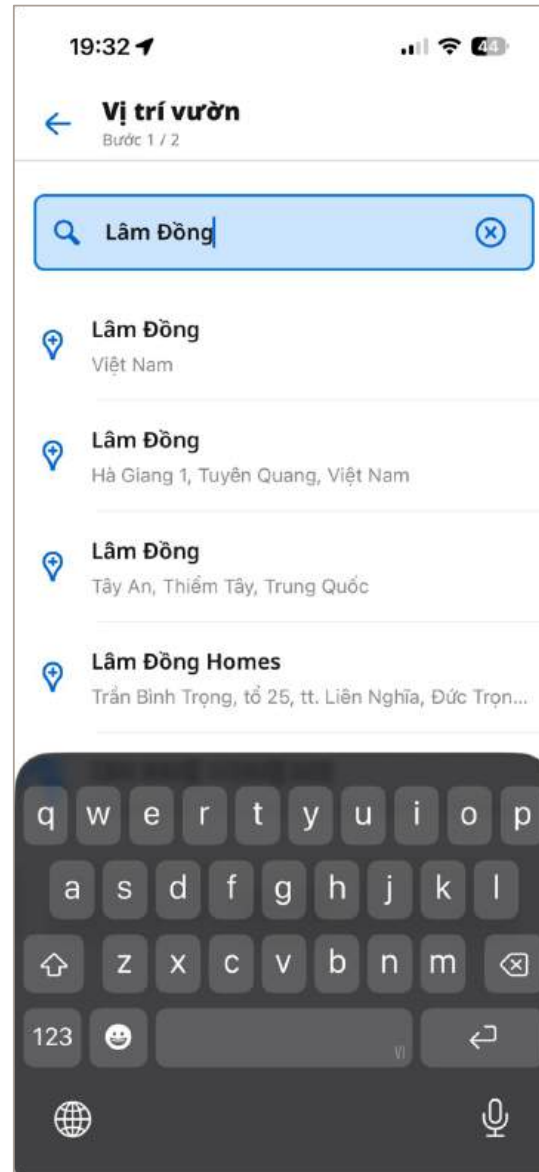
19:32

44

Vị trí vườn
Bước 1 / 2

Lâm Đồng

Lâm Đồng
Việt Nam

Lâm Đồng
Hà Giang 1, Tuyên Quang, Việt Nam

Lâm Đồng
Tây An, Thiểm Tây, Trung Quốc

Lâm Đồng Homes
Trần Bình Trọng, tổ 25, tt. Liên Nghĩa, Đức Trọn...

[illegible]

q w e r t y u i o p
a s d f g h j k l
z x c v b n m
123
VI